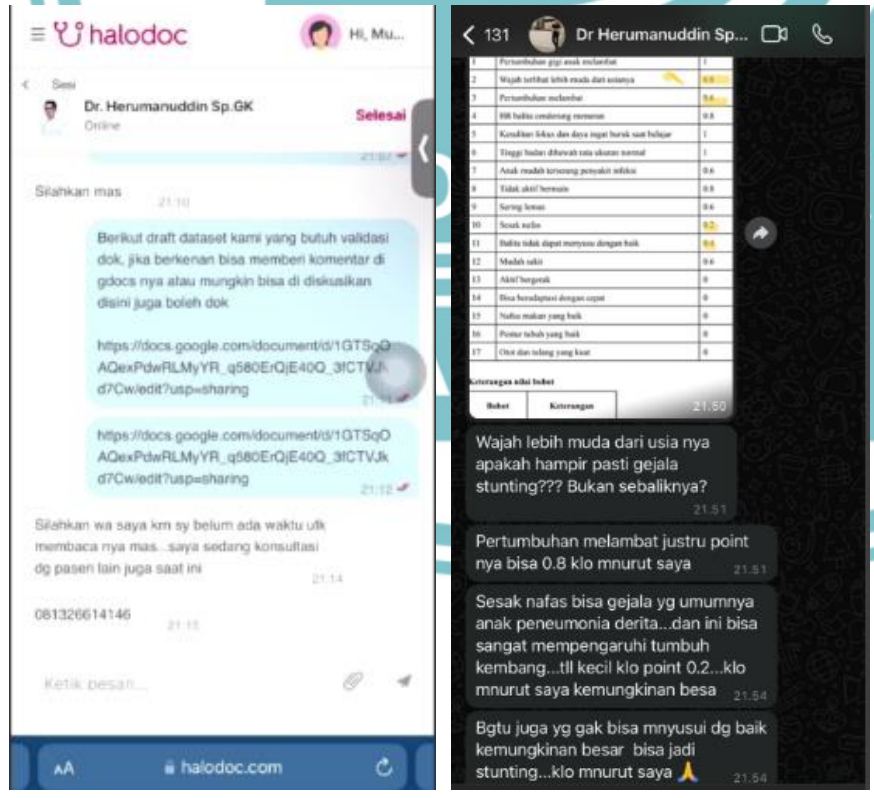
halodoc

Hi, Mu...

Sesi

Dr. Herumanuddin Sp.GK

Online

Selesai

21:07

Silahkan mas

21:10

Berikut draft dataset kami yang butuh validasi dok, jika berkenan bisa memberi komentar di gdocs nya atau mungkin bisa di diskusikan disini juga boleh dok

https://docs.google.com/document/d/1GTSqOAQexPdwRLMyYR_q580ErQjE40Q_3fCTVJkd7Cw/edit?usp=sharing

21:11

https://docs.google.com/document/d/1GTSqOAQexPdwRLMyYR_q580ErQjE40Q_3fCTVJkd7Cw/edit?usp=sharing

21:12

Silahkan wa saya krn sy belum ada waktu utk membaca nya mas...saya sedang konsultasi dg pasen lain juga saat ini

21:14

081326614146

21:15

Ketik pesan...

AA halodoc.com

131 Dr Herumanuddin Sp...

| | | |
|---|---|---|
| 1 | Pertumbuhan gigi anak melambat | 1 |
| 2 | Wajah terlihat lebih muda dari usianya | 0.6 |
| 3 | Pertumbuhan melambat | 0.6 |
| 4 | BB balita cenderung menurun | 0.8 |
| 5 | Kesulitan fokus dan daya ingat buruk saat belajar | 1 |
| 6 | Tinggi badan dibawah rata ukuran normal | 1 |
| 7 | Anak mudah terserang penyakit infeksi | 0.6 |
| 8 | Tidak aktif bermain | 0.8 |
| 9 | Sering lemas | 0.6 |
| 10 | Sesak nafas | 0.2 |
| 11 | Balita tidak dapat menyusu dengan baik | 0.4 |
| 12 | Mudah sakit | 0.6 |
| 13 | Aktif bergerak | 0 |
| 14 | Bisa beradaptasi dengan cepat | 0 |
| 15 | Nafsu makan yang baik | 0 |
| 16 | Postur tubuh yang baik | 0 |
| 17 | Otot dan tulang yang kuat | 0 |

Keterangan nilai bobot

| Bobot | Keterangan |
|---|---|

21.50

Wajah lebih muda dari usia nya apakah hampir pasti gejala stunting??? Bukan sebaliknya?

21.51

Pertumbuhan melambat justru point nya bisa 0.8 klo mnurut saya

21.51

Sesak nafas bisa gejala yg umumnya anak peneumonia derita...dan ini bisa sangat mempengaruhi tumbuh kembang...tll kecil klo point 0.2...klo mnurut saya kemungkinan besa

21.54

Bgtu juga yg gak bisa mnyusui dg baik kemungkinan besar bisa jadi stunting...klo mnurut saya 🙏

21.54